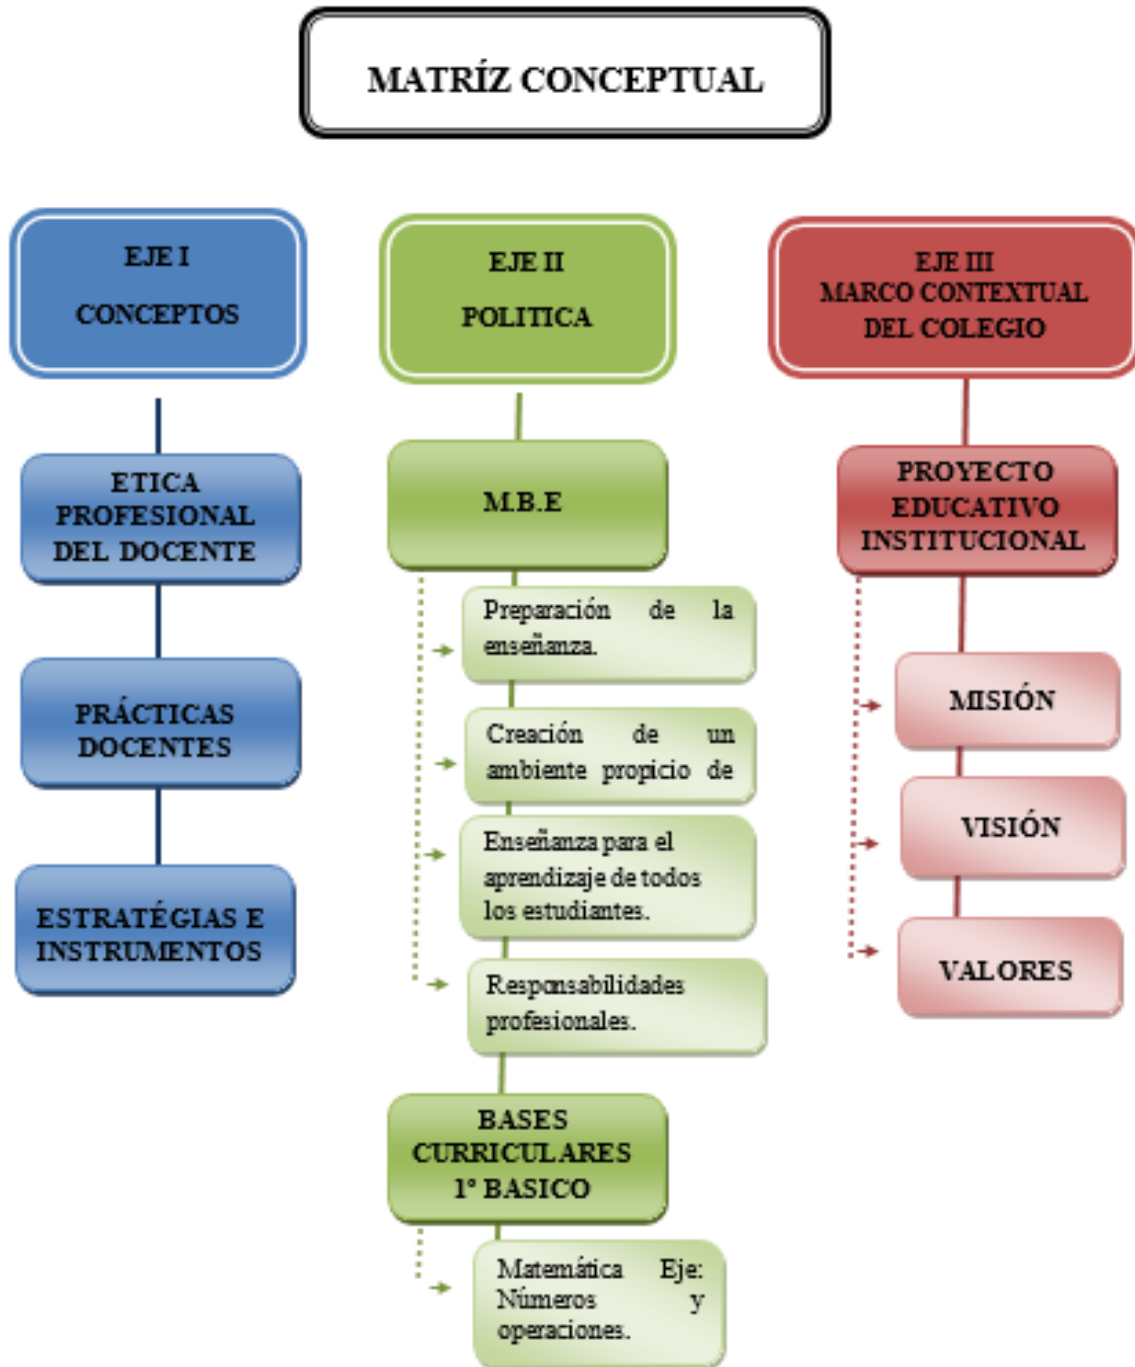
MATRÍZ CONCEPTUAL

EJE I
CONCEPTOS

ETICA PROFESIONAL DEL DOCENTE

PRÁCTICAS DOCENTES

ESTRATÉGIAS E INSTRUMENTOS

EJE II
POLITICA

M.B.E

Preparación de la enseñanza.

Creación de un ambiente propicio de

Enseñanza para el aprendizaje de todos los estudiantes.

Responsabilidades profesionales.

BASES CURRICULARES 1° BASICO

Matemática Eje: Números y operaciones.

EJE III
MARCO CONTEXTUAL DEL COLEGIO

PROYECTO EDUCATIVO INSTITUCIONAL

MISIÓN

VISIÓN

VALORES